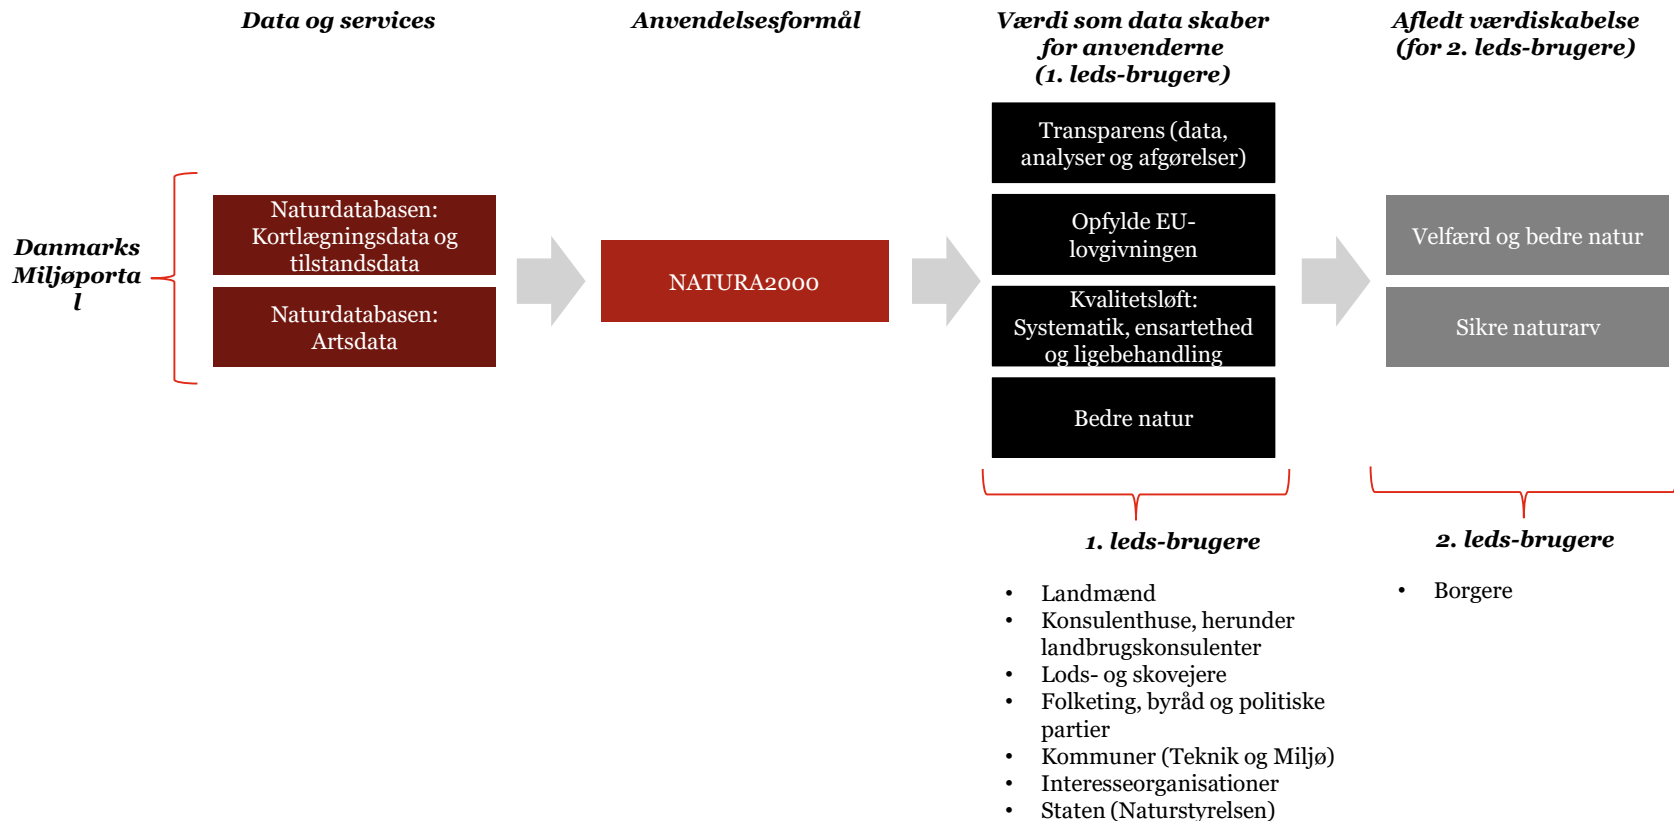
Data og services

Anvendelsesformål

Værdi som data skaber for anvenderne (1. leds-brugere)

Afledt værdiskabelse (for 2. leds-brugere)

Danmarks Miljøporta l

Naturdatabasen: Kortlægningsdata og tilstandsdata

Naturdatabasen: Artsdata

NATURA2000

Transparens (data, analyser og afgørelser)

Opfylde EU-lovgivningen

Kvalitetsløft: Systematik, ensartethed og ligebehandling

Bedre natur

Velfærd og bedre natur

Sikre naturarv

1. leds-brugere

- Landmænd
- Konsulenthuse, herunder landbrugskonsulenter
- Lods- og skovejere
- Folketing, byråd og politiske partier
- Kommuner (Teknik og Miljø)
- Interesseorganisationer
- Staten (Naturstyrelsen)

2. leds-brugere

- Borgere